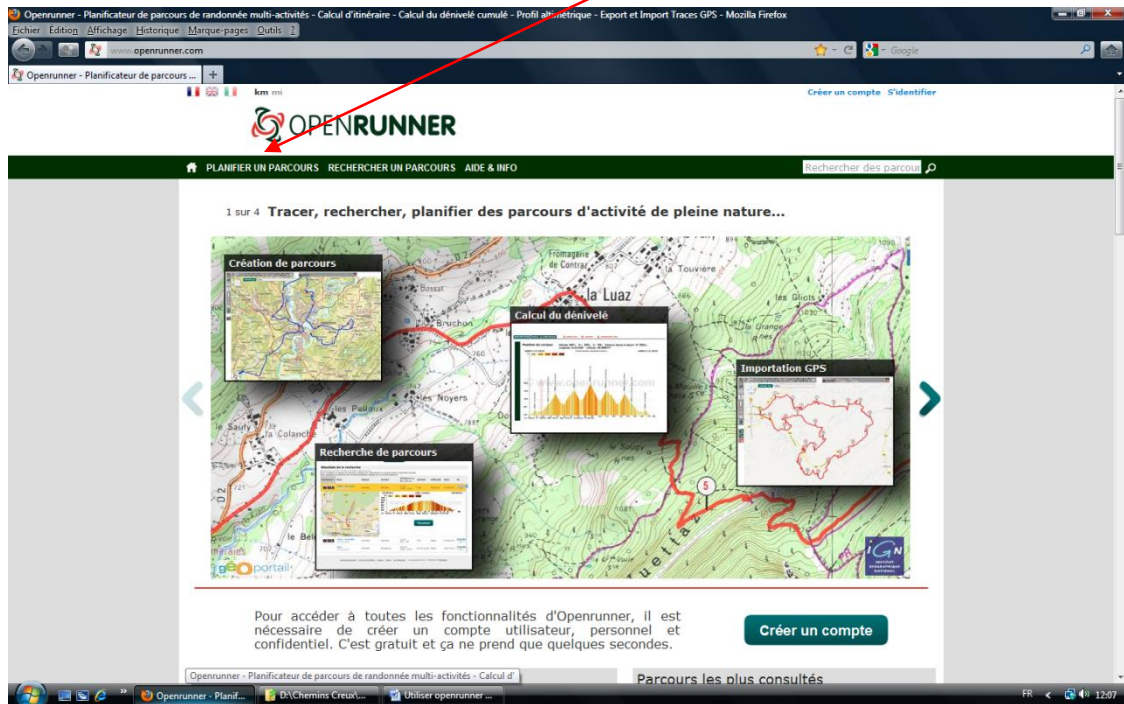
Openrunner - Planificateur de parcours de randonnée multi-activités - Calcul d'itinéraire - Calcul du dénivelé cumulé - Profil altimétrique - Export et Import Traces GPS - Mozilla Firefox

Fichier Edition Affichage Historique Marque-pages Outils ?

www.openrunner.com

Google

Openrunner - Planificateur de parcours ...

km mi

Créer un compte S'identifier

OPENRUNNER

PLANIFIER UN PARCOURS RECHERCHER UN PARCOURS AIDE & INFO

Rechercher des parcour

1 sur 4 Tracer, rechercher, planifier des parcours d'activité de pleine nature...

Création de parcours

Calcul du dénivelé

Importation GPS

Recherche de parcours

la Luaz

Bruchon

les Noyers

la Touviere

les Gliots

la Colanche

Saufy

le Bel

5

géoportail

IGN

Pour accéder à toutes les fonctionnalités d'Openrunner, il est nécessaire de créer un compte utilisateur, personnel et confidentiel. C'est gratuit et ça ne prend que quelques secondes.

Créer un compte

Openrunner - Planificateur de parcours de randonnée multi-activités - Calcul d'

Parcours les plus consultés

Openrunner - Planif...

D:\Chemins Creux\...

Utiliser openrunner ...

FR 12:07